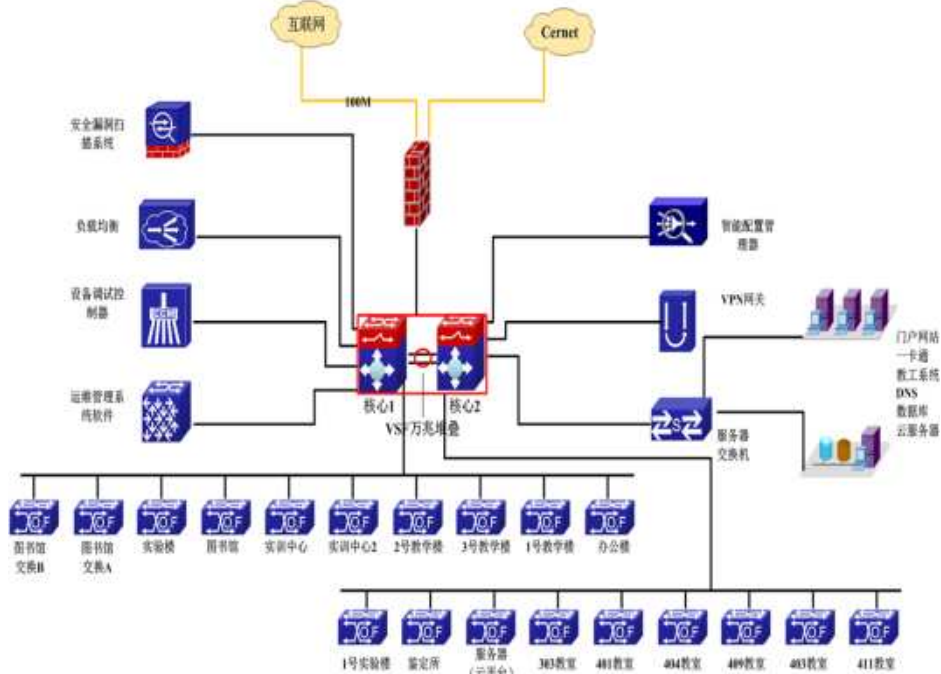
互联网

Cernet

100M

安全漏洞扫描系统

负载均衡

设备调试控制器

运维管理系统软件

智能配置管理器

VPN网关

门户网站
一卡通
教工系统
DNS
数据库
云服务器

核心1

核心2

VSF万兆堆叠

服务器交换机

图书馆交换B

图书馆交换A

实验楼

图书馆

实训中心

实训中心2

2号教学楼

3号教学楼

1号教学楼

办公楼

1号实验楼

鉴定所

服务器（云平台）

303教室

401教室

404教室

409教室

403教室

411教室